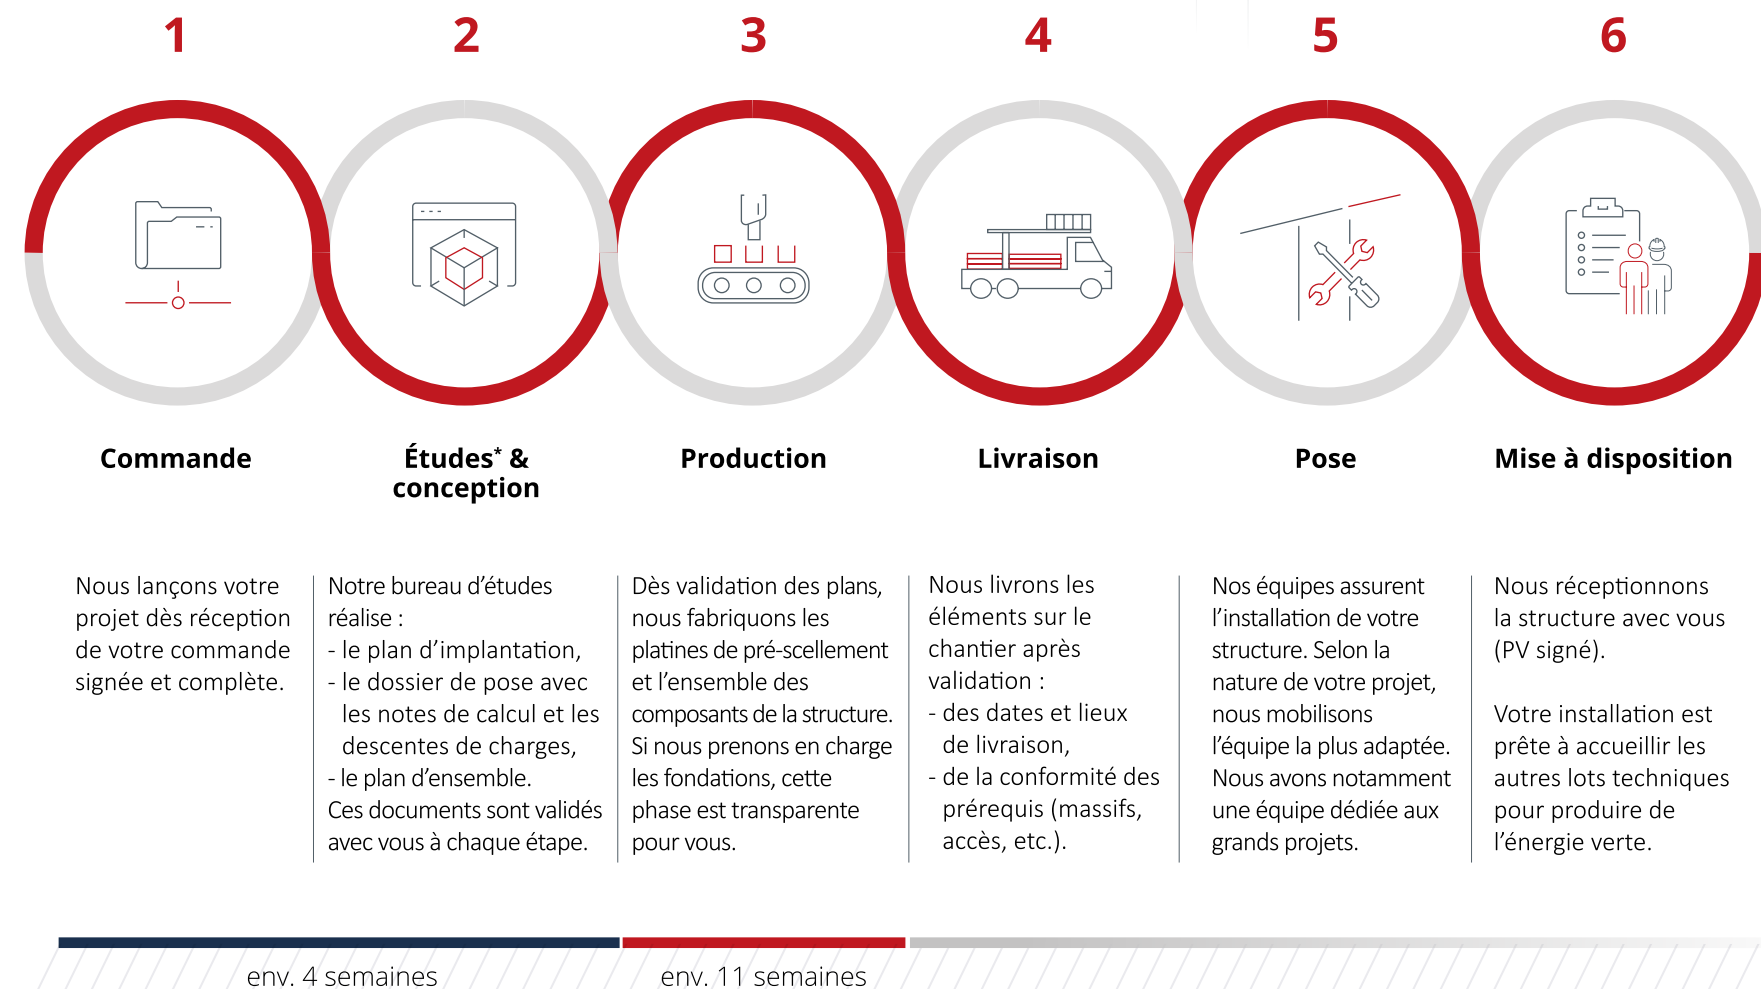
1

2

3

4

5

6

Commande

Études* & conception

Production

Livraison

Pose

Mise à disposition

Nous lançons votre projet dès réception de votre commande signée et complète.

Notre bureau d'études réalise :
- le plan d'implantation,
- le dossier de pose avec les notes de calcul et les descentes de charges,
- le plan d'ensemble.
Ces documents sont validés avec vous à chaque étape.

Dès validation des plans, nous fabriquons les platines de pré-scellement et l'ensemble des composants de la structure. Si nous prenons en charge les fondations, cette phase est transparente pour vous.

Nous livrons les éléments sur le chantier après validation :
- des dates et lieux de livraison,
- de la conformité des prérequis (massifs, accès, etc.).

Nos équipes assurent l'installation de votre structure. Selon la nature de votre projet, nous mobilisons l'équipe la plus adaptée. Nous avons notamment une équipe dédiée aux grands projets.

Nous réceptionnons la structure avec vous (PV signé).

Votre installation est prête à accueillir les autres lots techniques pour produire de l'énergie verte.

env. 4 semaines

env. 11 semaines